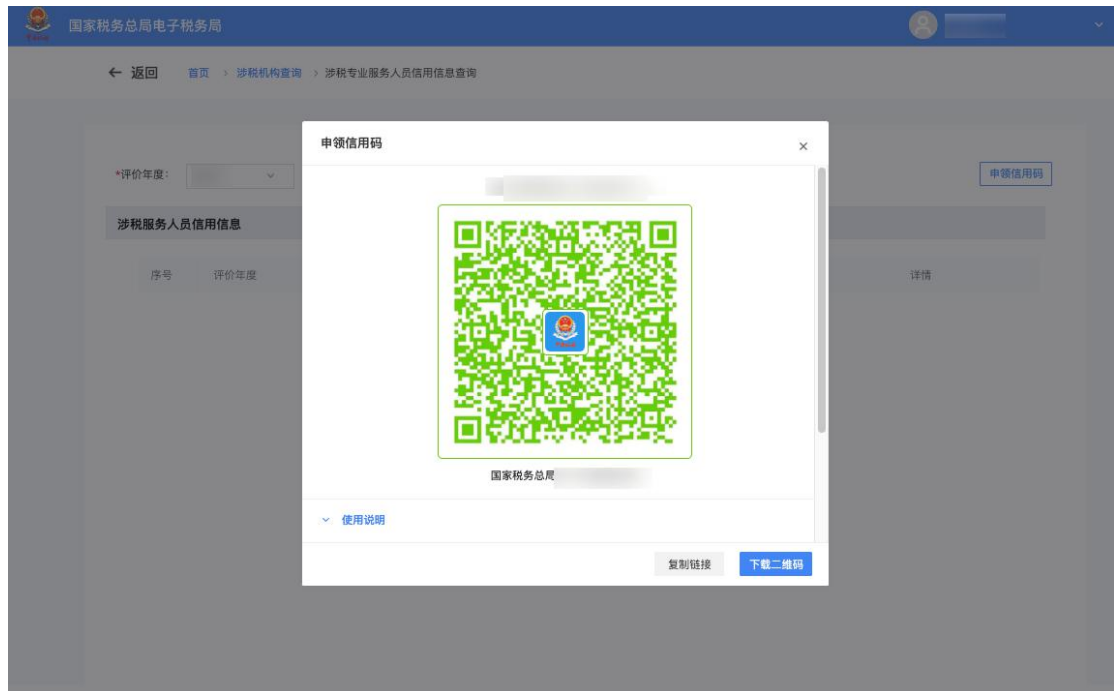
国家税务总局电子税务局

← 返回 首页 > 涉税机构查询 > 涉税专业服务人员信用信息查询

*评价年度：

申领信用码

涉税服务人员信用信息

序号 评价年度 详情

申领信用码 ×

国家税务总局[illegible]

使用说明

复制链接 下载二维码